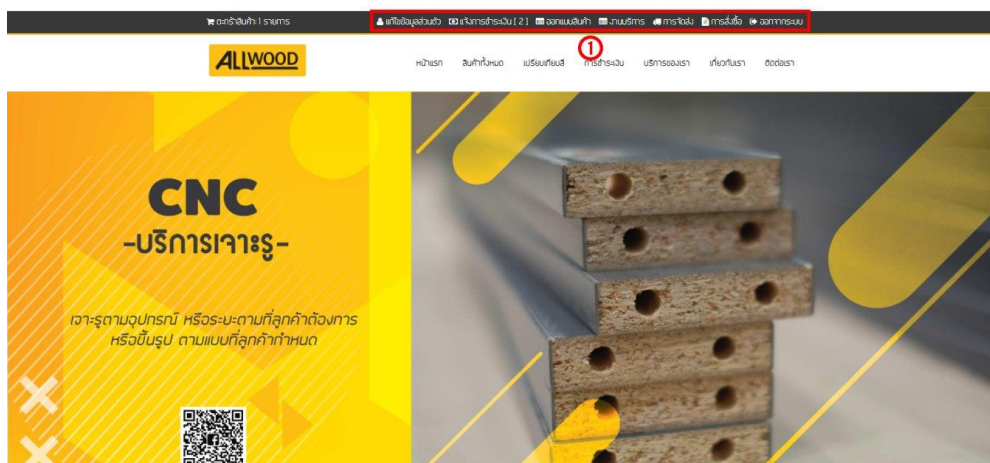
ตะกร้าสินค้า: 1 รายการ

แก้ไขข้อมูลส่วนตัว แจ้งการชำระเงิน [ 2 ] ออกแบบสินค้า งานบริการ การจัดส่ง การสั่งซื้อ ออกจากระบบ

1

ALLWOOD

หน้าแรก สินค้าทั้งหมด เปรียบเทียบสี การชำระเงิน บริการของเรา เกี่ยวกับเรา ติดต่อเรา

CNC
-บริการเจาะรู-

เจาะรูตามอุปกรณ์ หรือระยะตามที่ลูกค้าต้องการ หรือขึ้นรูป ตามแบบที่ลูกค้ากำหนด